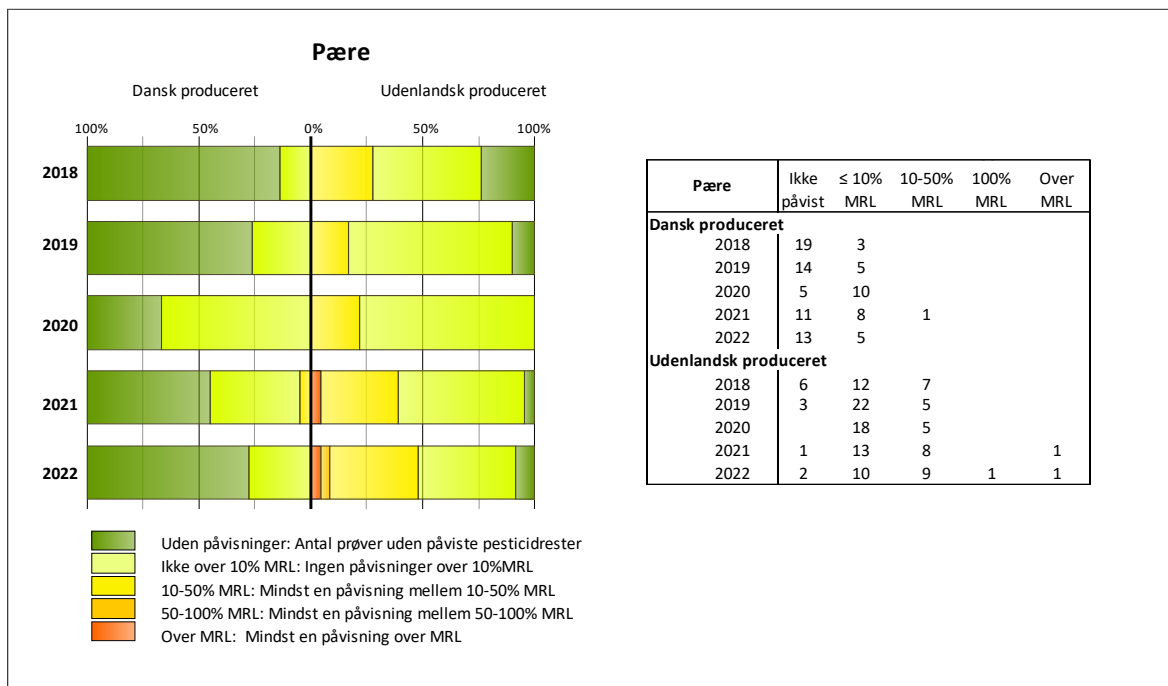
Pære

Dansk produceret

Udenlandsk produceret

100%
50%
0%
50%
100%

2018
2019
2020
2021
2022

| Pære | Ikke påvist | ≤ 10% MRL | 10-50% MRL | 100% MRL | Over MRL |
|---|---|---|---|---|---|
| Dansk produceret | | | | | |
| 2018 | 19 | 3 | | | |
| 2019 | 14 | 5 | | | |
| 2020 | 5 | 10 | | | |
| 2021 | 11 | 8 | 1 | | |
| 2022 | 13 | 5 | | | |
| Udenlandsk produceret | | | | | |
| 2018 | 6 | 12 | 7 | | |
| 2019 | 3 | 22 | 5 | | |
| 2020 | | 18 | 5 | | |
| 2021 | 1 | 13 | 8 | | 1 |
| 2022 | 2 | 10 | 9 | 1 | 1 |

Uden påvisninger: Antal prøver uden påviste pesticidrester
Ikke over 10% MRL: Ingen påvisninger over 10%MRL
10-50% MRL: Mindst en påvisning mellem 10-50% MRL
50-100% MRL: Mindst en påvisning mellem 50-100% MRL
Over MRL: Mindst en påvisning over MRL